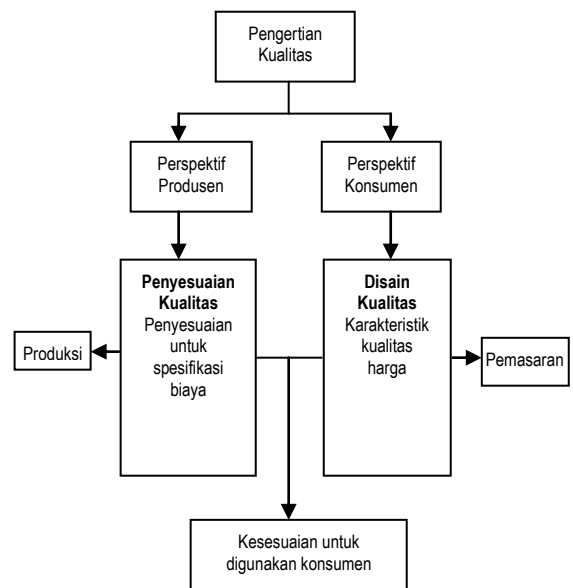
Pengertian Kualitas

Perspektif Produsen

Perspektif Konsumen

**Penyesuaian Kualitas**
Penyesuaian untuk spesifikasi biaya

**Disain Kualitas**
Karakteristik kualitas harga

Produksi

Pemasaran

Kesesuaian untuk digunakan konsumen